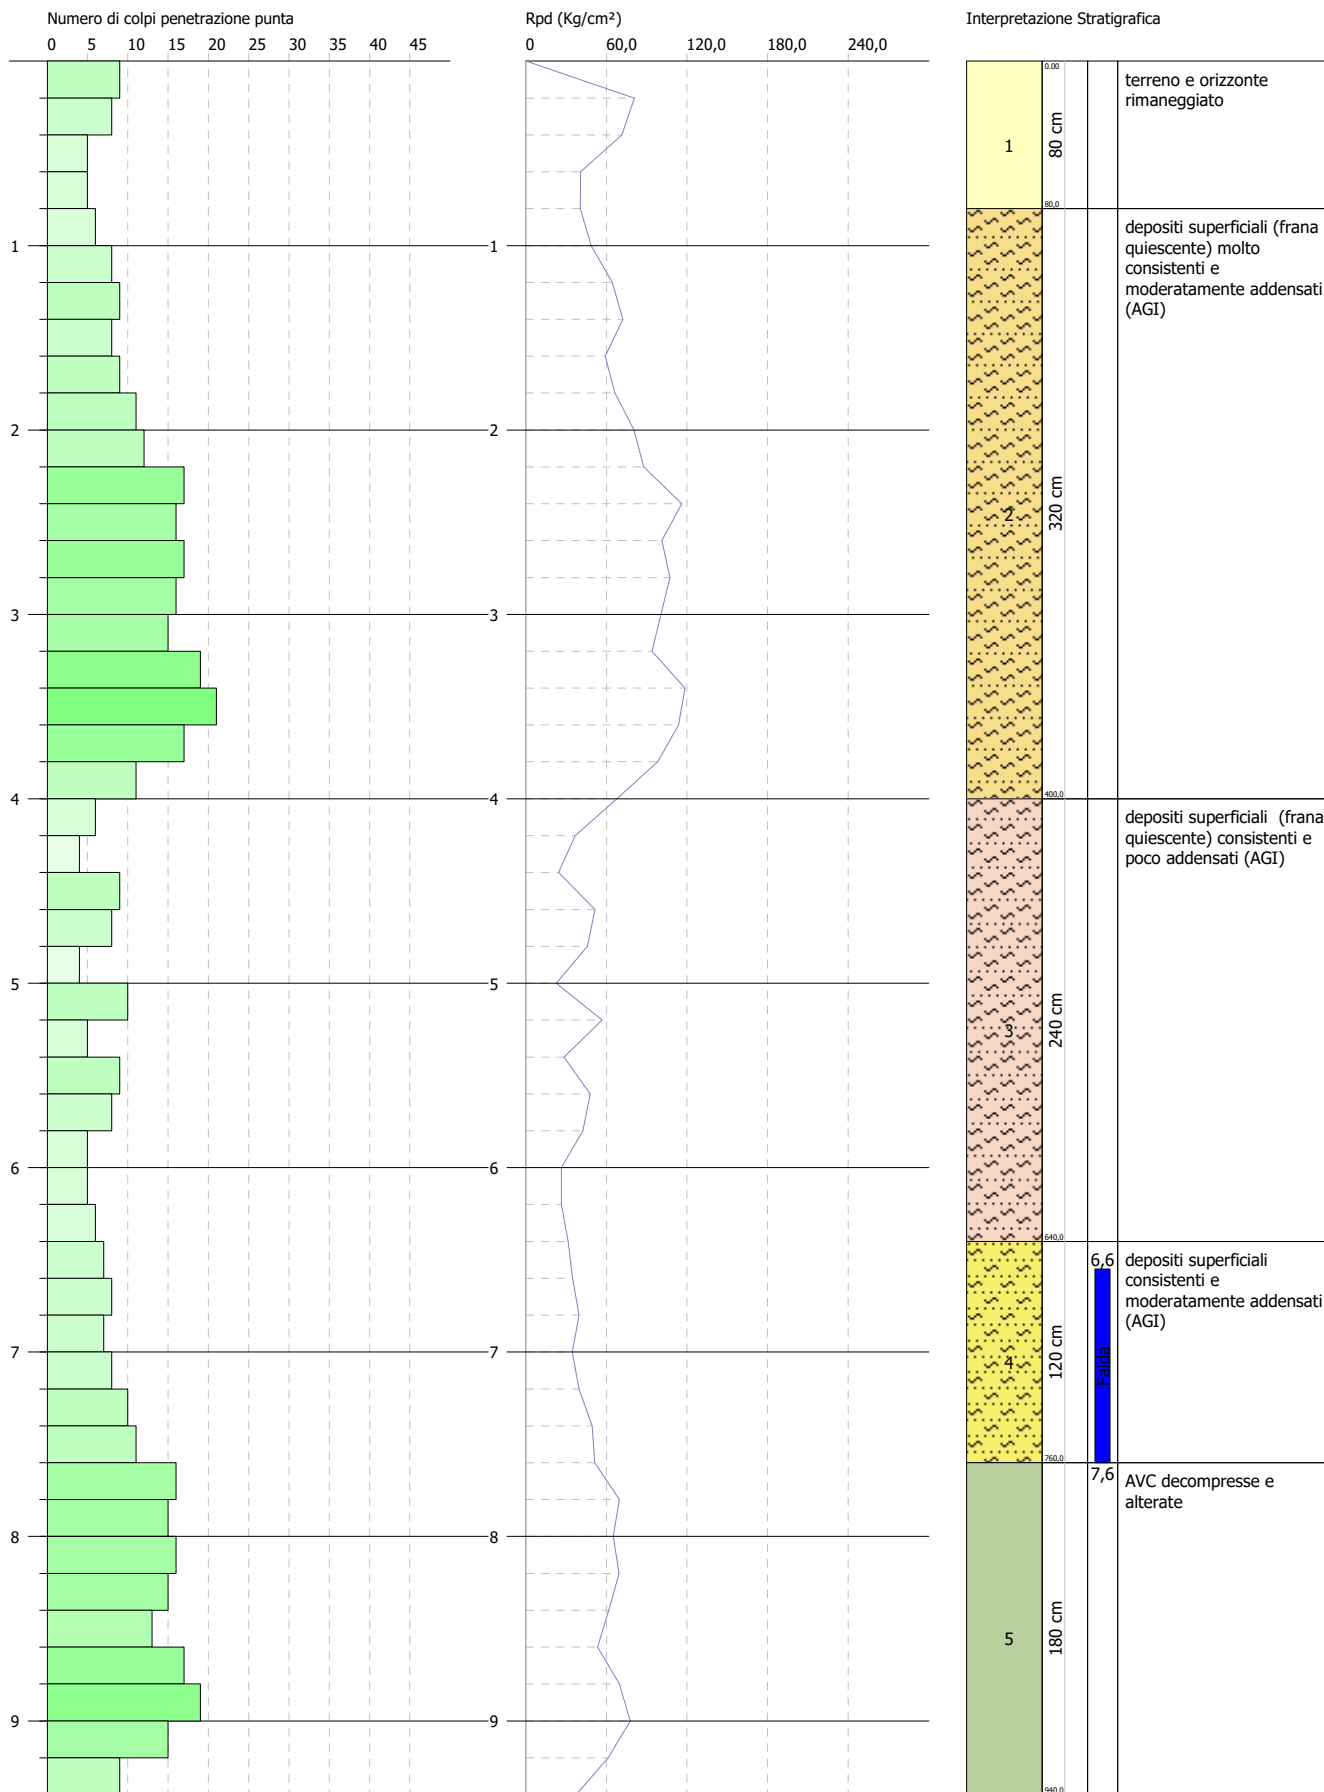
Numero di colpi penetrazione punta

0 5 10 15 20 25 30 35 40 45

1
2
3
4
5
6
7
8
9

Rpd (Kg/cm²)

0 60,0 120,0 180,0 240,0

1
2
3
4
5
6
7
8
9

Interpretazione Stratigrafica

0,00
1
80 cm
80,0
terreno e orizzonte rimaneggiato

2
320 cm
400,0
depositi superficiali (frana quiescente) molto consistenti e moderatamente addensati (AGI)

3
240 cm
640,0
depositi superficiali (frana quiescente) consistenti e poco addensati (AGI)

4
120 cm
760,0
6,6
Falda
7,6
depositi superficiali consistenti e moderatamente addensati (AGI)

5
180 cm
940,0
AVC decompresse e alterate